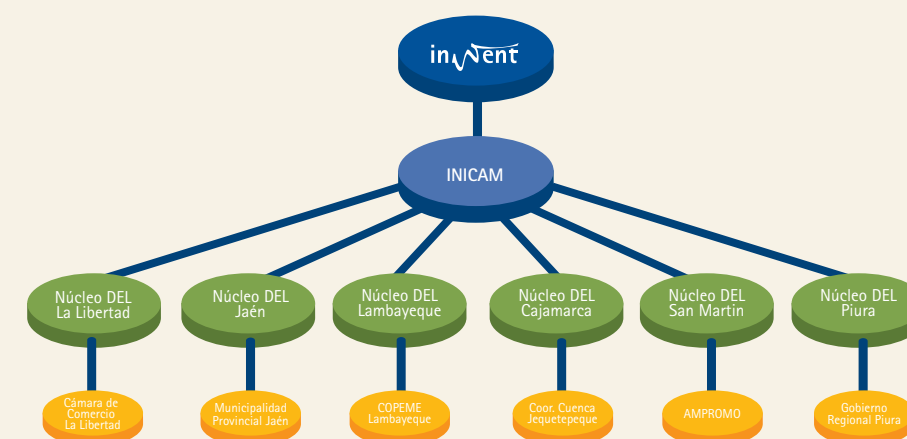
inWent

INICAM

Núcleo DEL La Libertad

Núcleo DEL Jaén

Núcleo DEL Lambayeque

Núcleo DEL Cajamarca

Núcleo DEL San Martin

Núcleo DEL Piura

Cámara de Comercio La Libertad

Municipalidad Provincial Jaén

COPEME Lambayeque

Coor. Cuenca Jequetepeque

AMPROMO

Gobierno Regional Piura